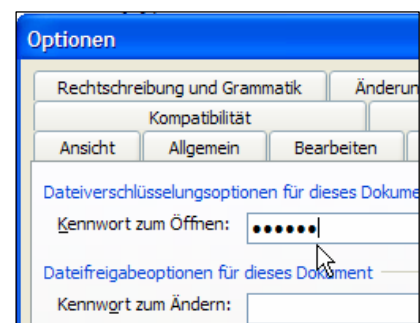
Optionen

Rechtschreibung und Grammatik
Änderun
Kompatibilität
Ansicht
Allgemein
Bearbeiten

Dateiverschlüsselungsoptionen für dieses Dokume

Kennwort zum Öffnen: ●●●●●●

Dateifreigabeoptionen für dieses Dokument

Kennwort zum Ändern: